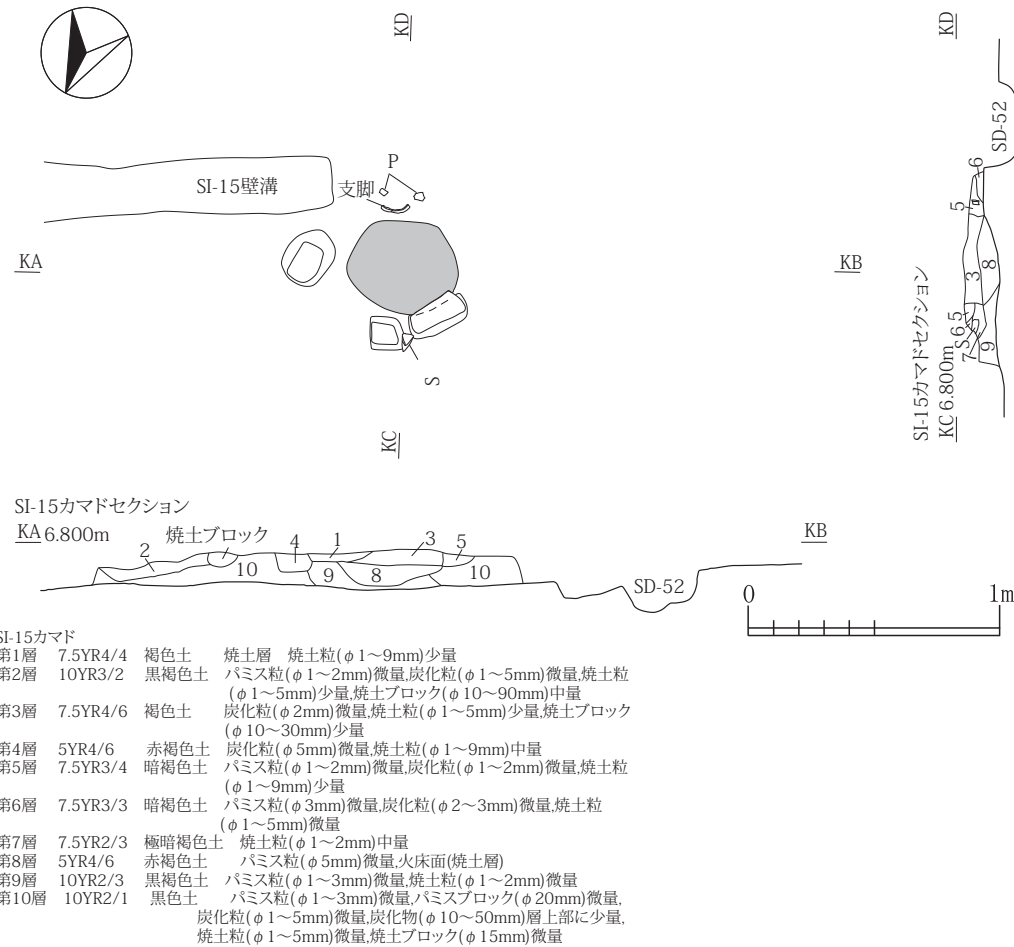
KD

KD

SD-52

P

SI-15壁溝

支脚

6

5

KA

KB

3

8

SI-15カマドセクション

S6 5

7

9

KC 6.800m

S

KC

SI-15カマドセクション

KA 6.800m

焼土ブロック

2

4

1

3

5

KB

10

9

8

10

SD-52

0

1m

SI-15カマド
第1層　7.5YR4/4　褐色土　焼土層　焼土粒(φ1〜9mm)少量
第2層　10YR3/2　黒褐色土　パミス粒(φ1〜2mm)微量,炭化粒(φ1〜5mm)微量,焼土粒(φ1〜5mm)少量,焼土ブロック(φ10〜90mm)中量
第3層　7.5YR4/6　褐色土　炭化粒(φ2mm)微量,焼土粒(φ1〜5mm)少量,焼土ブロック(φ10〜30mm)少量
第4層　5YR4/6　赤褐色土　炭化粒(φ5mm)微量,焼土粒(φ1〜9mm)中量
第5層　7.5YR3/4　暗褐色土　パミス粒(φ1〜2mm)微量,炭化粒(φ1〜2mm)微量,焼土粒(φ1〜9mm)少量
第6層　7.5YR3/3　暗褐色土　パミス粒(φ3mm)微量,炭化粒(φ2〜3mm)微量,焼土粒(φ1〜5mm)微量
第7層　7.5YR2/3　極暗褐色土　焼土粒(φ1〜2mm)中量
第8層　5YR4/6　赤褐色土　パミス粒(φ5mm)微量,火床面(焼土層)
第9層　10YR2/3　黒褐色土　パミス粒(φ1〜3mm)微量,焼土粒(φ1〜2mm)微量
第10層　10YR2/1　黒色土　パミス粒(φ1〜3mm)微量,パミスブロック(φ20mm)微量,炭化粒(φ1〜5mm)微量,炭化物(φ10〜50mm)層上部に少量,焼土粒(φ1〜5mm)微量,焼土ブロック(φ15mm)微量